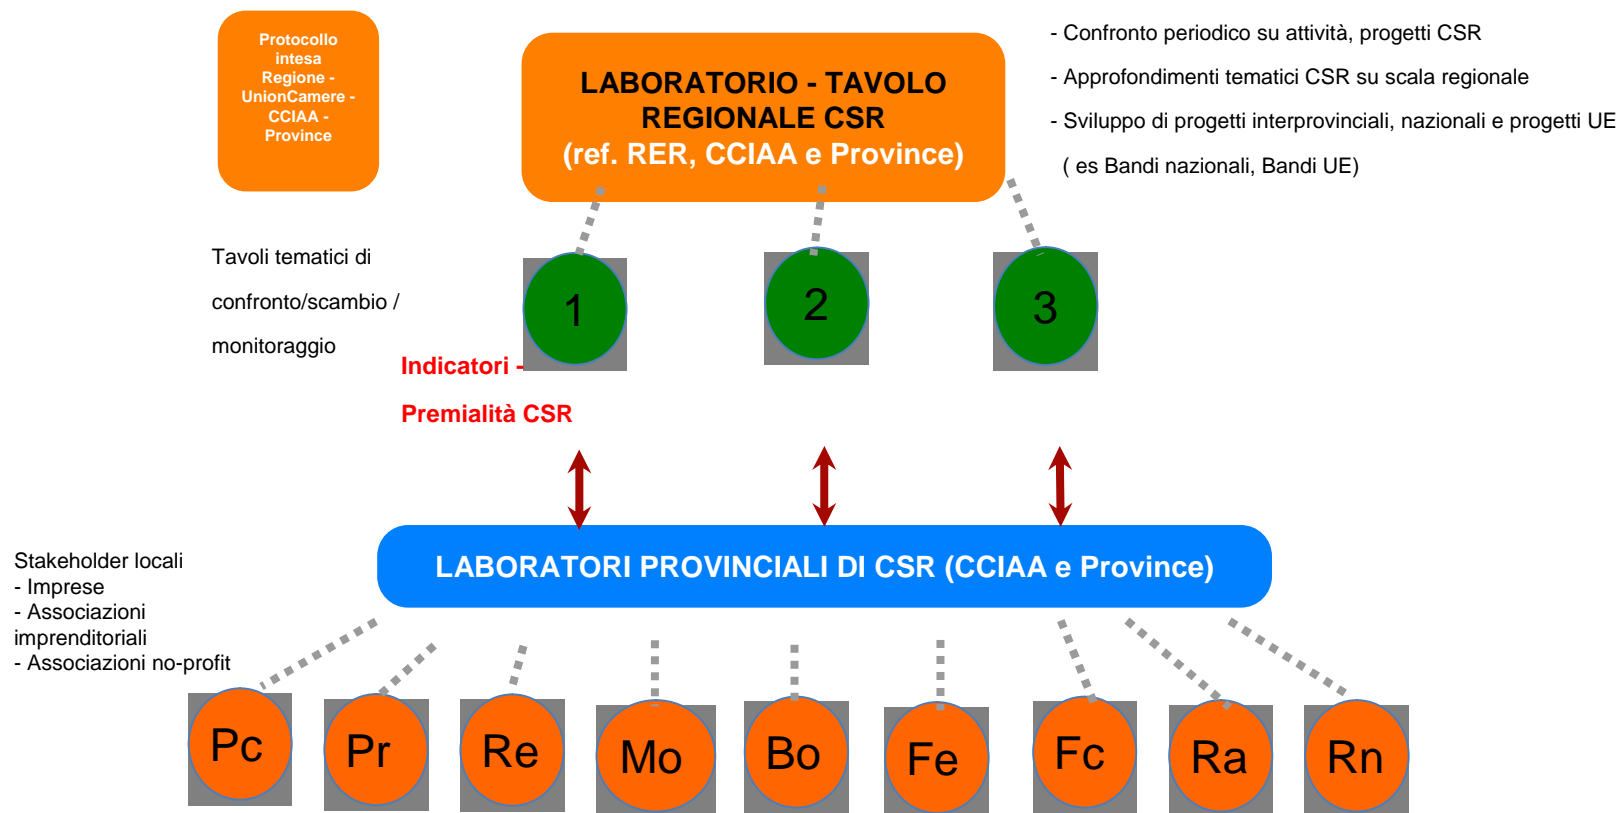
Protocollo intesa Regione - UnionCamere - CCIAA - Province

LABORATORIO - TAVOLO REGIONALE CSR
(ref. RER, CCIAA e Province)

- Confronto periodico su attività, progetti CSR
- Approfondimenti tematici CSR su scala regionale
- Sviluppo di progetti interprovinciali, nazionali e progetti UE
( es Bandi nazionali, Bandi UE)

Tavoli tematici di confronto/scambio / monitoraggio

1

2

3

Indicatori - Premialità CSR

LABORATORI PROVINCIALI DI CSR (CCIAA e Province)

Stakeholder locali
- Imprese
- Associazioni imprenditoriali
- Associazioni no-profit

Pc Pr Re Mo Bo Fe Fc Ra Rn